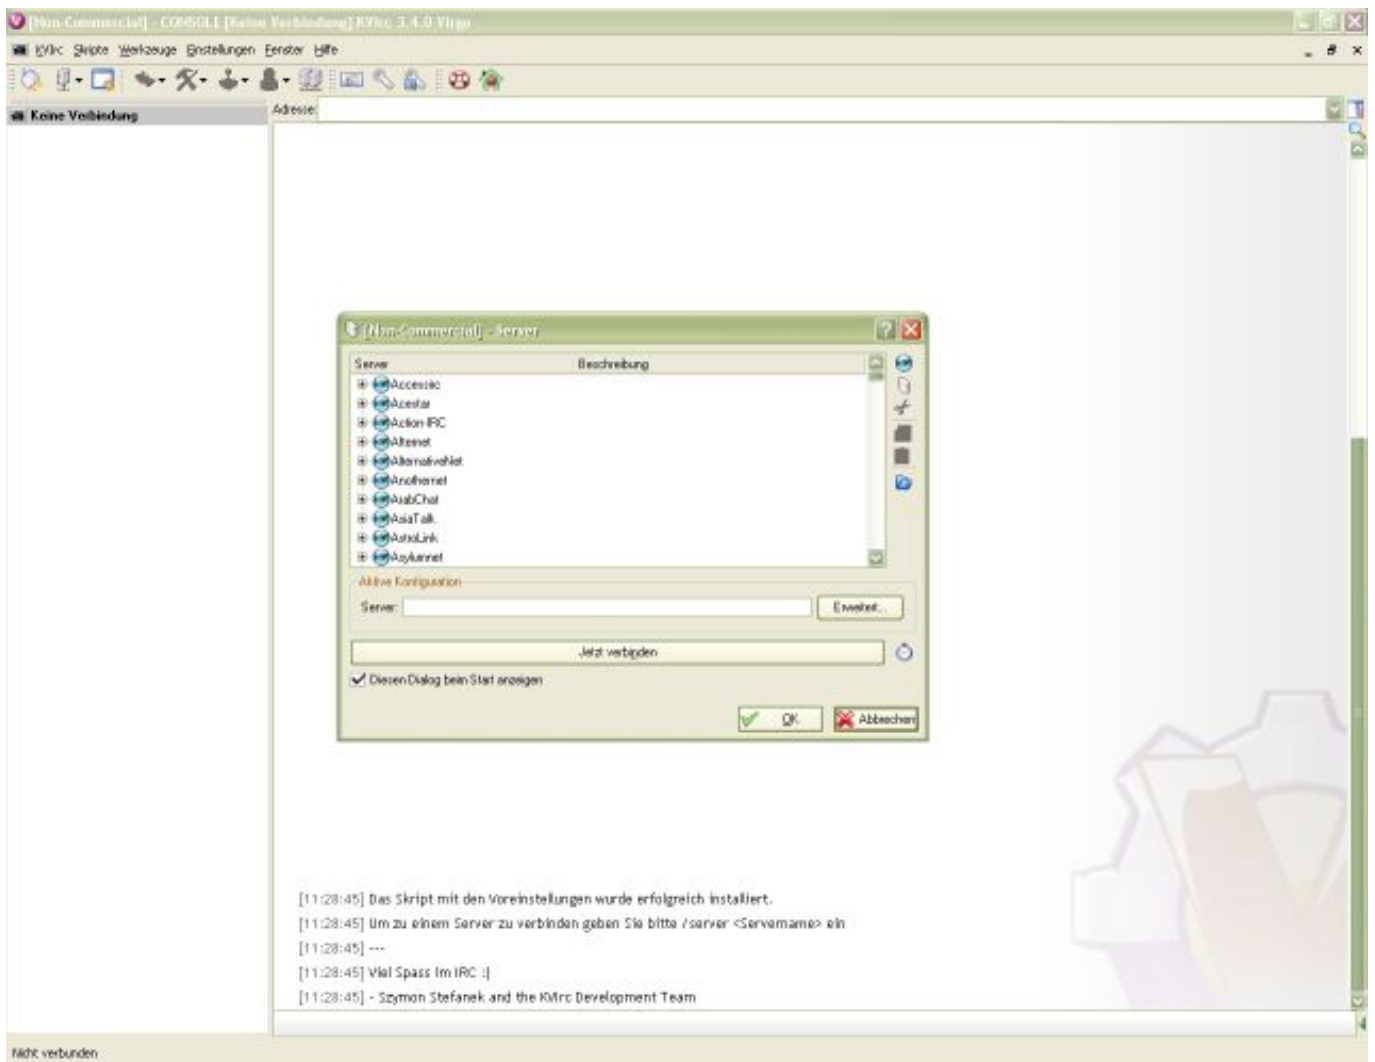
[Non-Commercial] - CONSOLE [Keine Verbindung] KVIrc 3.4.0 Virgo

KVIrc Skripte Werkzeuge Einstellungen Fenster Hilfe

Keine Verbindung

Adresse:

[Non-Commercial] - Server

| Server | Beschreibung |
|---|---|
| Accessirc | |
| Acestar | |
| Action-IRC | |
| Afternet | |
| AlternativeNet | |
| Anothernet | |
| ArabChat | |
| AsiaTalk | |
| AstroLink | |
| Asylumnet | |

Aktive Konfiguration

Server: Erweitert...

Jetzt verbinden

Diesen Dialog beim Start anzeigen

OK Abbrechen

[11:28:45] Das Skript mit den Voreinstellungen wurde erfolgreich installiert.

[11:28:45] Um zu einem Server zu verbinden geben Sie bitte /server <Servername> ein

[11:28:45] ---

[11:28:45] Viel Spass im IRC :)

[11:28:45] - Szymon Stefanek and the KVIrc Development Team

Nicht verbunden